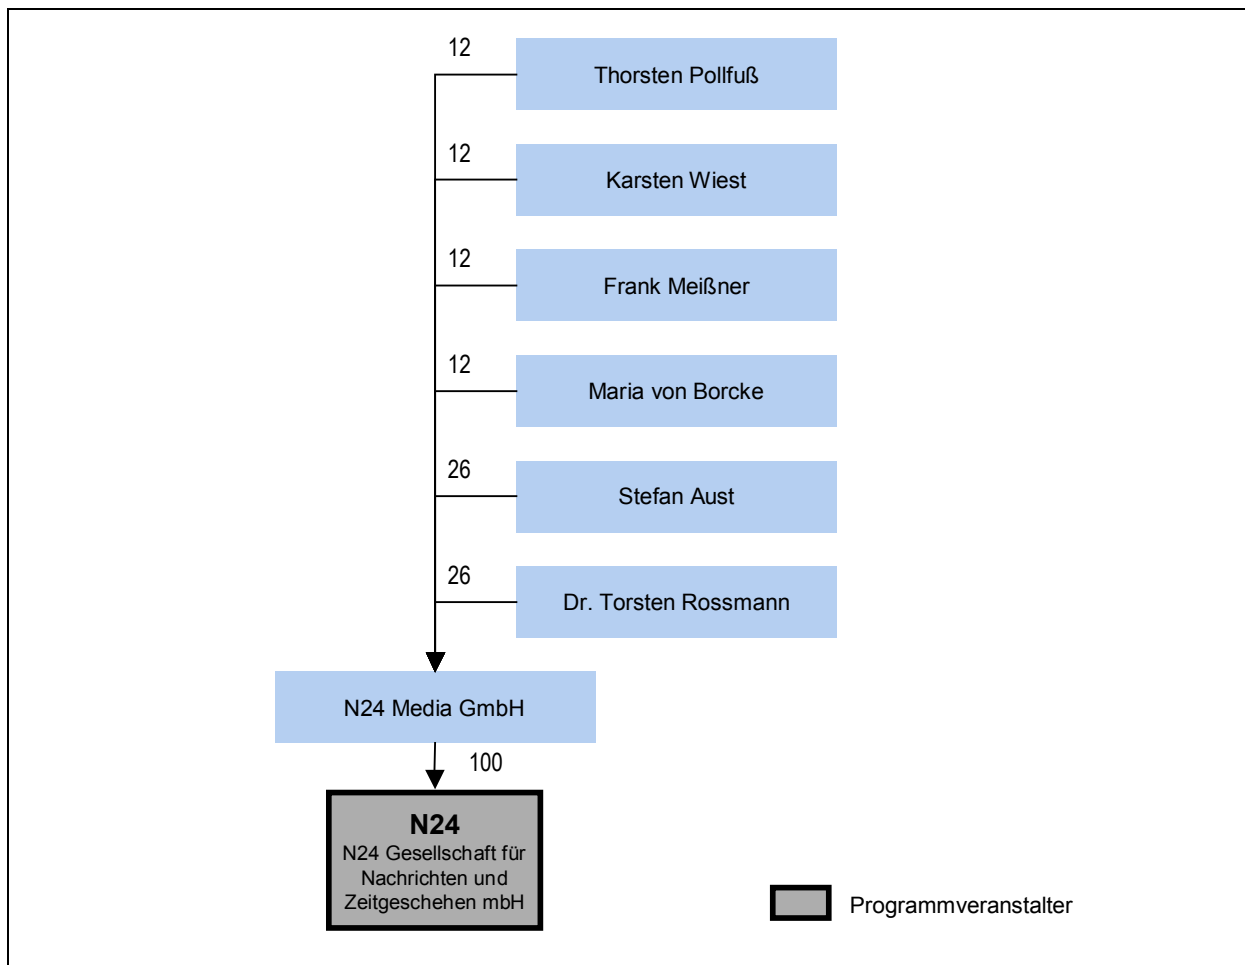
12
Thorsten Pollfuß

12
Karsten Wiest

12
Frank Meißner

12
Maria von Borcke

26
Stefan Aust

26
Dr. Torsten Rossmann

N24 Media GmbH

100

N24
N24 Gesellschaft für Nachrichten und Zeitgeschehen mbH

Programmveranstalter